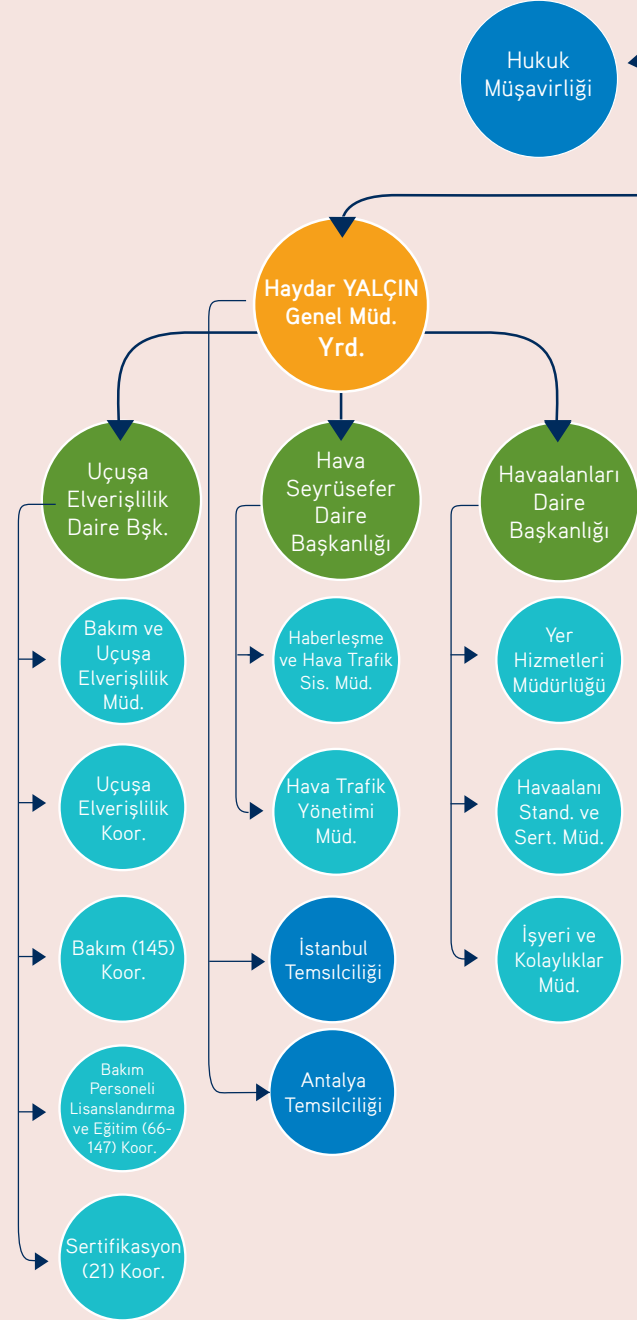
Hukuk Müşavirliği

Haydar YALÇIN Genel Müd. Yrd.

Uçuşa Elverişlilik Daire Bşk.

Hava Seyrüsefer Daire Başkanlığı

Havaalanları Daire Başkanlığı

Bakım ve Uçuşa Elverişlilik Müd.

Uçuşa Elverişlilik Koor.

Bakım (145) Koor.

Bakım Personeli Lisanslandırma ve Eğitim (66-147) Koor.

Sertifikasyon (21) Koor.

Haberleşme ve Hava Trafik Sis. Müd.

Hava Trafik Yönetimi Müd.

İstanbul Temsilciliği

Antalya Temsilciliği

Yer Hizmetleri Müdürlüğü

Havaalanı Stand. ve Sert. Müd.

İşyeri ve Kolaylıklar Müd.